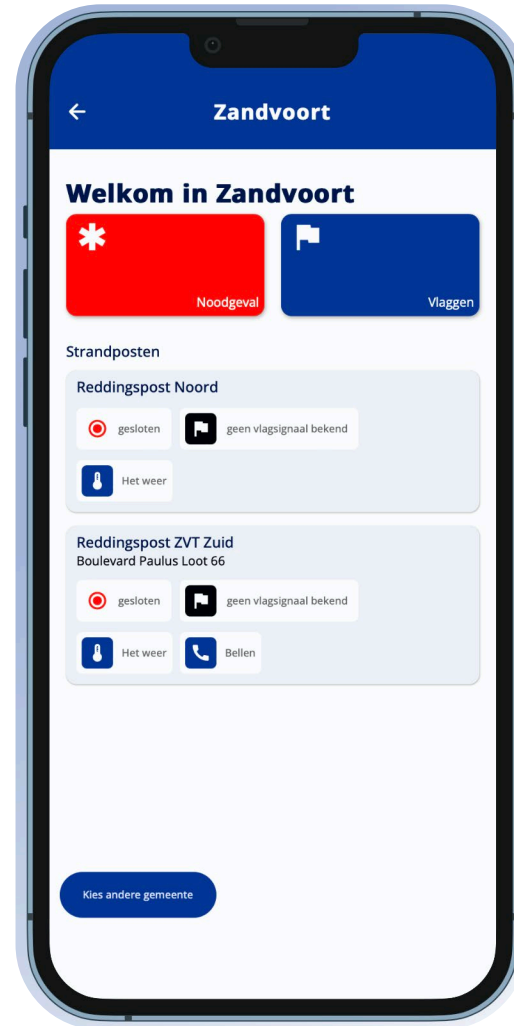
Zandvoort

Welkom in Zandvoort

Noodgeval

Vlaggen

Strandposten

Reddingspost Noord

gesloten

geen vlagsignaal bekend

Het weer

Reddingspost ZVT Zuid
Boulevard Paulus Loot 66

gesloten

geen vlagsignaal bekend

Het weer

Bellen

Kies andere gemeente